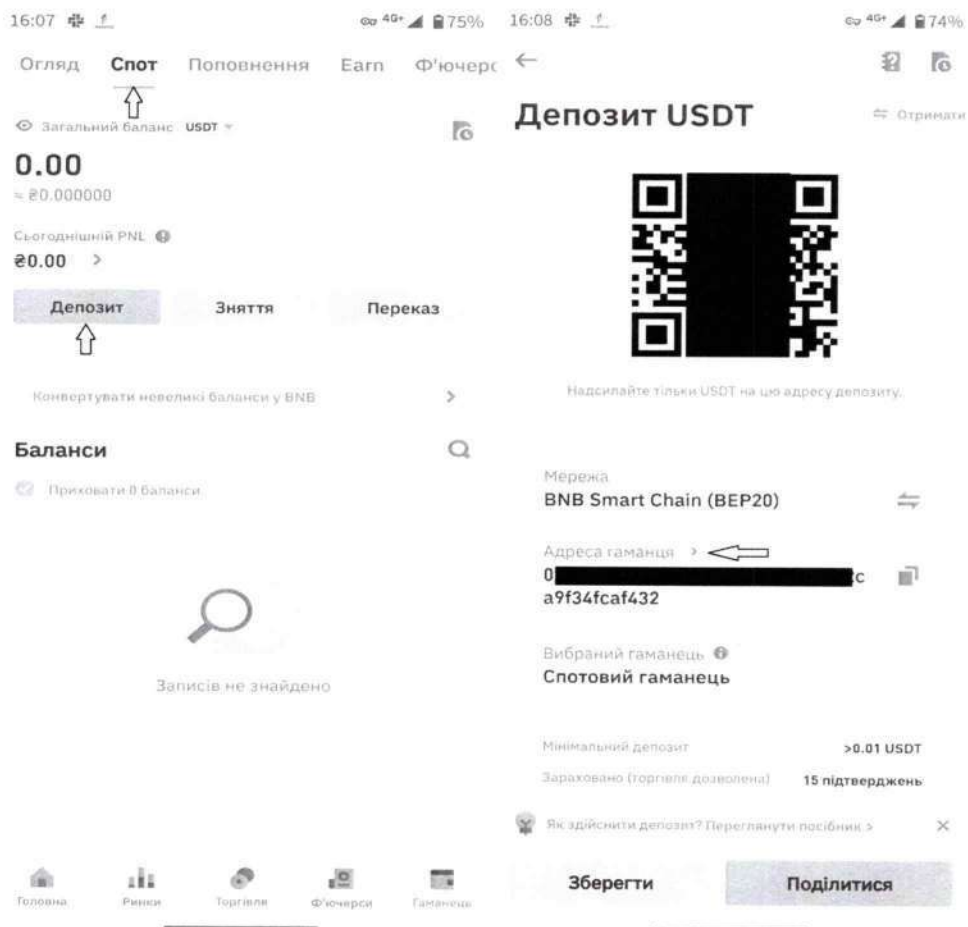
16:07 4G+ 75%

Огляд Спот Поповнення Earn Ф'ючерс

Загальний баланс USDT

0.00

≈ ₴0.000000

Сьогоднішній PNL

₴0.00 >

Депозит Зняття Переказ

Конвертувати невеликі баланси у BNB >

Баланси

Приховати 0 баланси

Записів не знайдено

Головна Ринки Торгівля Ф'ючерси Гаманець

16:08 4G+ 74%

Депозит USDT

Отримати

Надсилайте тільки USDT на цю адресу депозиту.

Мережа

BNB Smart Chain (BEP20)

Адреса гаманця >

0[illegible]c a9f34fcaf432

Вибраний гаманець

Спотовий гаманець

Мінімальний депозит >0.01 USDT

Зараховано (торгівля дозволена) 15 підтверджень

Як здійснити депозит? Переглянути посібник >

Зберегти Поділитися